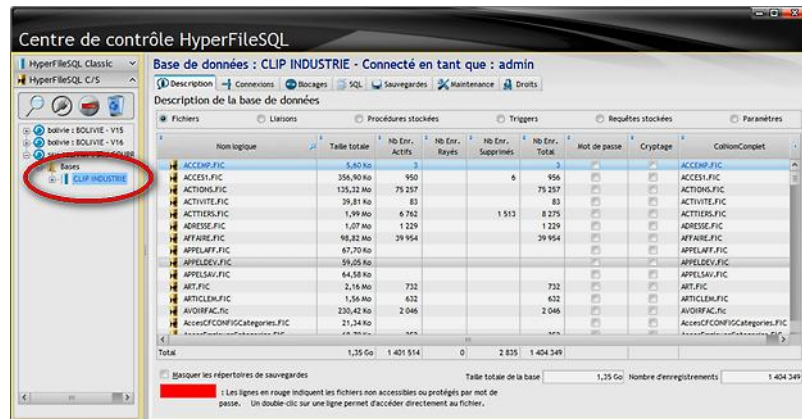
Centre de contrôle HyperFileSQL

HyperFileSQL Classic
HyperFileSQL C/S

bolivie : BOLIVIE - V15
bolivie : BOLIVIE - V16
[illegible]
Bases
CLIP INDUSTRIE

Base de données : CLIP INDUSTRIE - Connecté en tant que : admin

Description | Connexions | Blocages | SQL | Sauvegardes | Maintenance | Droits

Description de la base de données

Fichiers | Liaisons | Procédures stockées | Triggers | Requêtes stockées | Paramètres

| Nom logique | Taille totale | Nb Enr. Actifs | Nb Enr. Rayés | Nb Enr. Supprimés | Nb Enr. Total | Mot de passe | Cryptage | ColNomComplet |
|---|---|---|---|---|---|---|---|---|
| ACCEMP.FIC | 5,60 Ko | 3 | | | 3 | | | ACCEMP.FIC |
| ACCES1.FIC | 356,90 Ko | 950 | | 6 | 956 | | | ACCES1.FIC |
| ACTIONS.FIC | 135,32 Mo | 75 257 | | | 75 257 | | | ACTIONS.FIC |
| ACTIVITE.FIC | 39,81 Ko | 83 | | | 83 | | | ACTIVITE.FIC |
| ACTTIERS.FIC | 1,99 Mo | 6 762 | | 1 513 | 8 275 | | | ACTTIERS.FIC |
| ADRESSE.FIC | 1,07 Mo | 1 229 | | | 1 229 | | | ADRESSE.FIC |
| AFFAIRE.FIC | 98,82 Mo | 39 954 | | | 39 954 | | | AFFAIRE.FIC |
| APPELAFF.FIC | 67,70 Ko | | | | | | | APPELAFF.FIC |
| APPELDEV.FIC | 59,05 Ko | | | | | | | APPELDEV.FIC |
| APPELSAV.FIC | 64,58 Ko | | | | | | | APPELSAV.FIC |
| ART.FIC | 2,16 Mo | 732 | | | 732 | | | ART.FIC |
| ARTICLEM.FIC | 1,56 Mo | 632 | | | 632 | | | ARTICLEM.FIC |
| AVOIRFAC.fic | 230,42 Ko | 2 046 | | | 2 046 | | | AVOIRFAC.FIC |
| AccesCFCONFIGCategories.FIC | 21,34 Ko | | | | | | | AccesCFCONFIGCategories.FIC |
| Total | 1,35 Go | 1 401 514 | 0 | 2 835 | 1 404 349 | | | |

Masquer les répertoires de sauvegardes

Taille totale de la base 1,35 Go   Nombre d'enregistrements 1 404 349

: Les lignes en rouge indiquent les fichiers non accessibles ou protégés par mot de passe. Un double-clic sur une ligne permet d'accéder directement au fichier.